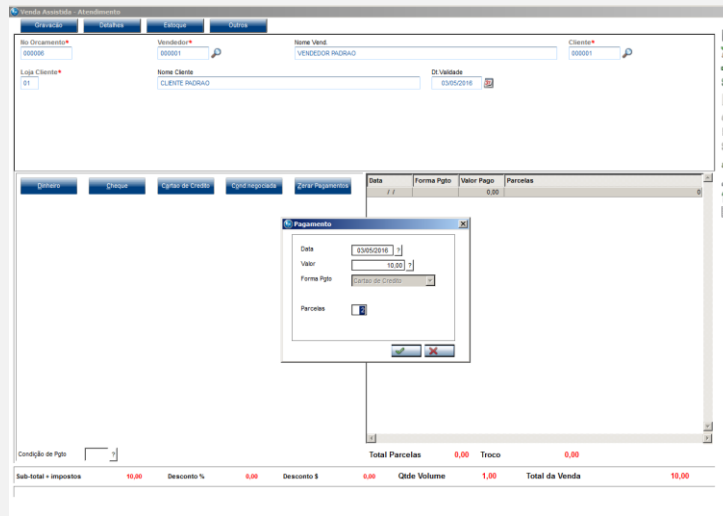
Venda Assistida - Atendimento

Gravacao
Detalhes
Estoque
Outros

No Orcamento*
000006
Vendedor*
000001
Nome Vend.
VENDEDOR PADRAO
Cliente*
000001

Loja Cliente*
01
Nome Cliente
CLIENTE PADRAO
Dt.Validade
03/05/2016

Dinheiro
Cheque
Cartao de Credito
Cond negociada
Zerar Pagamentos

| Data | Forma Pgto | Valor Pago | Parcelas |
|---|---|---|---|
| / / | | 0,00 | 0 |

Pagamento

Data
03/05/2016
?
Valor
10,00
?
Forma Pgto
Cartao de Credito
Parcelas
2

Condição de Pgto
?

Total Parcelas
0,00
Troco
0,00

Sub-total + impostos
10,00
Desconto %
0,00
Desconto $
0,00
Qtde Volume
1,00
Total da Venda
10,00